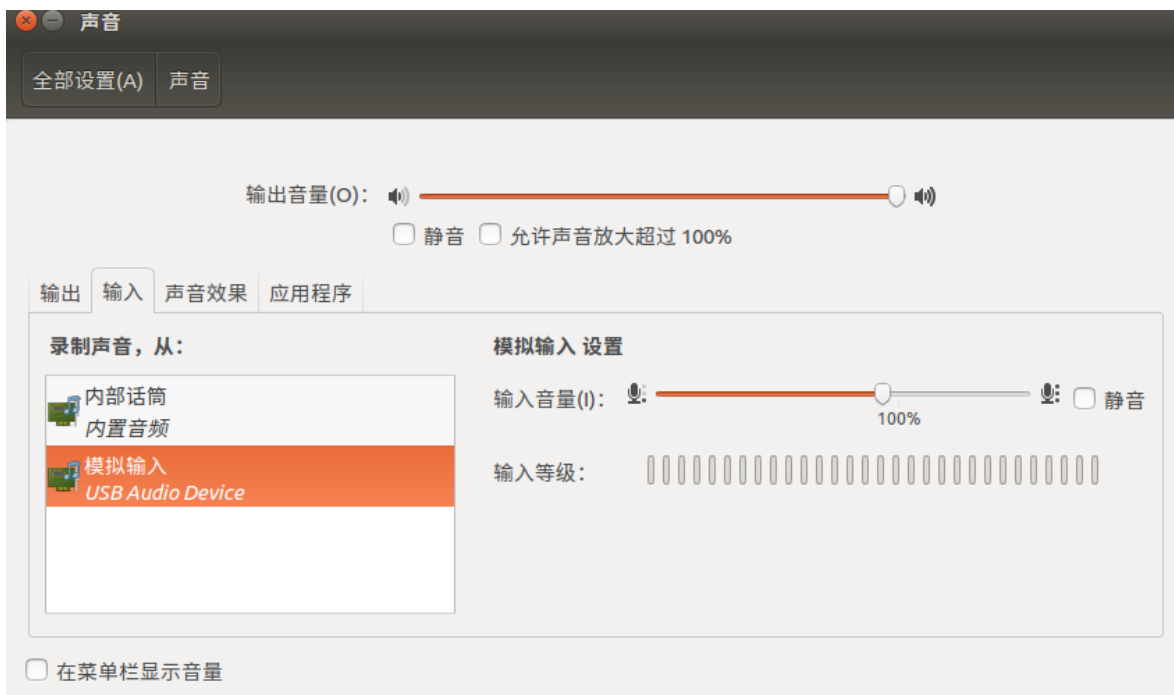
声音

全部设置(A) 声音

输出音量(O):

静音 允许声音放大超过 100%

输出 输入 声音效果 应用程序

录制声音，从:

内部话筒
内置音频

模拟输入
USB Audio Device

模拟输入 设置

输入音量(I):

100%

静音

输入等级:

在菜单栏显示音量